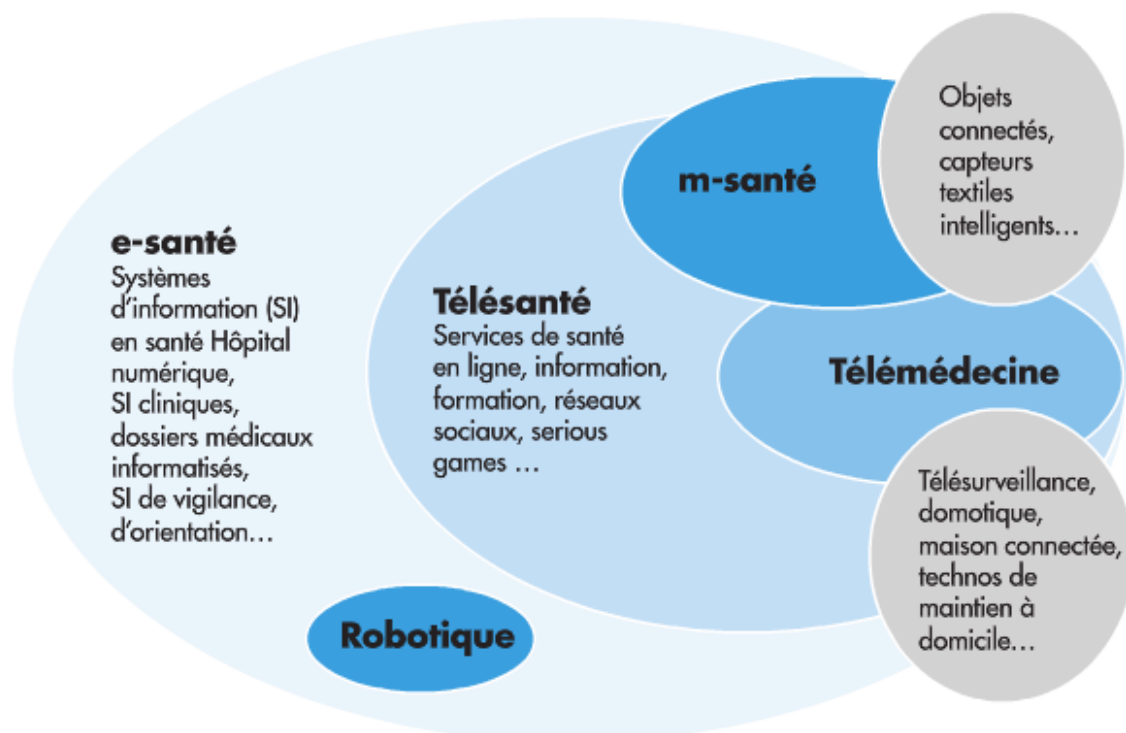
e-santé
Systèmes d'information (SI) en santé Hôpital numérique, SI cliniques, dossiers médicaux informatisés, SI de vigilance, d'orientation…

Télésanté
Services de santé en ligne, information, formation, réseaux sociaux, serious games …

m-santé

Objets connectés, capteurs textiles intelligents…

Télémédecine

Télésurveillance, domotique, maison connectée, technos de maintien à domicile…

Robotique